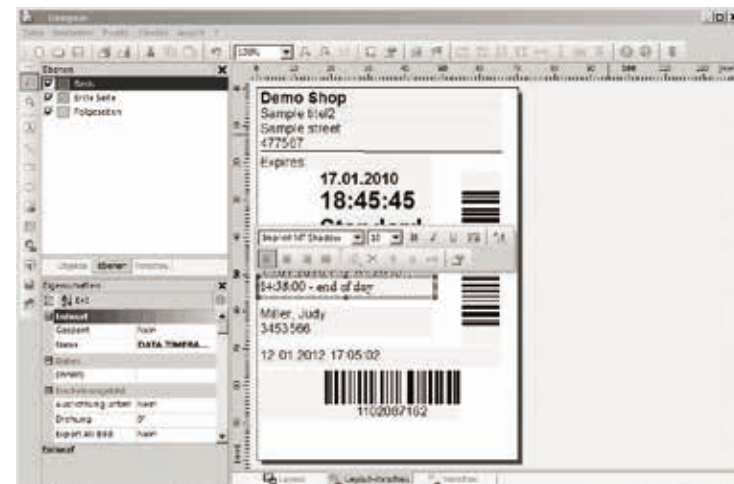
Demo Shop
Sample title2
Sample street
477507

Expires

17.01.2010
18:45:45

14:38:00 - end of day

Miller, Judy
3453566

12.01.2012 17:05:02

1102087102

Ebenen
Basis
Erste Seite
Folgeseiten

Eigenschaften
Entwurf
Gesperrt
Nein
Name
DATA TEMPRA...
Drehung
0°
Export als Bild
Nein

130%

Layout
Layout-Vorschau